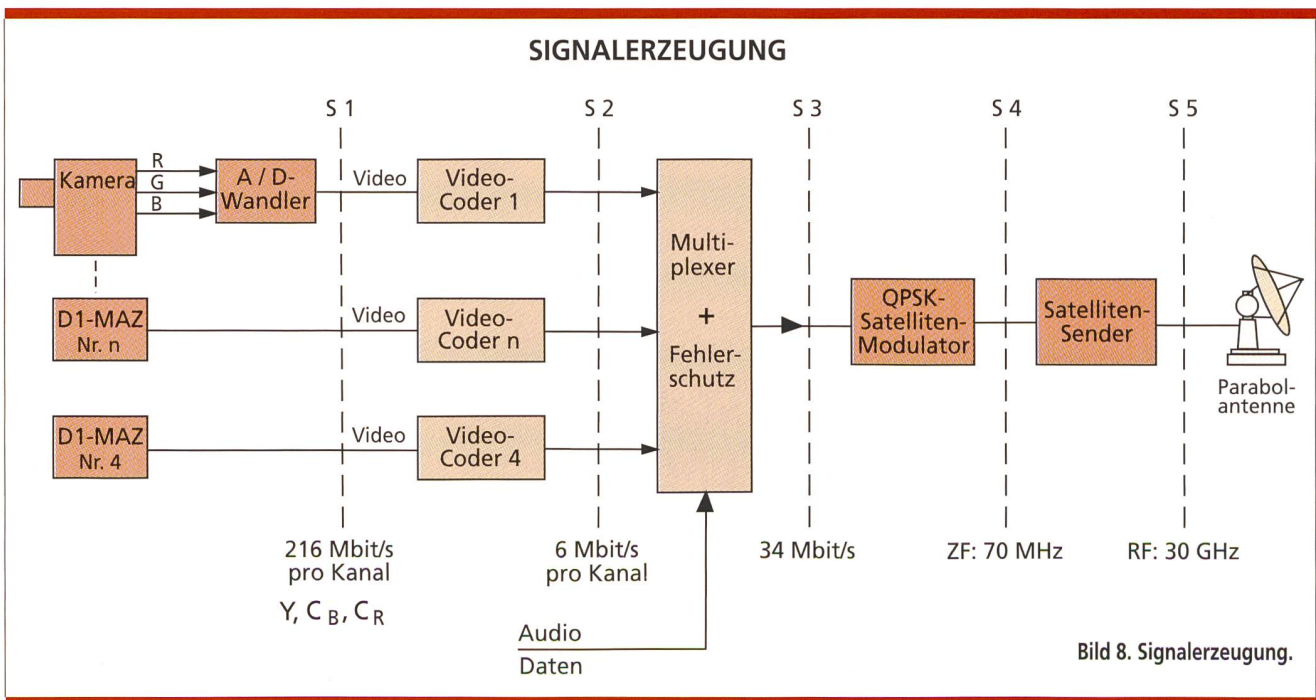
SIGNALERZEUGUNG

S 1
S 2
S 3
S 4
S 5

Kamera
R
G
B
A / D-Wandler
Video
Video-Coder 1

D1-MAZ Nr. n
Video
Video-Coder n

D1-MAZ Nr. 4
Video
Video-Coder 4

Multiplexer + Fehlerschutz

QPSK-Satelliten-Modulator

Satelliten-Sender

Parabolantenne

216 Mbit/s pro Kanal
Y, $C_B$, $C_R$

6 Mbit/s pro Kanal

34 Mbit/s

ZF: 70 MHz

RF: 30 GHz

Audio
Daten

Bild 8. Signalerzeugung.